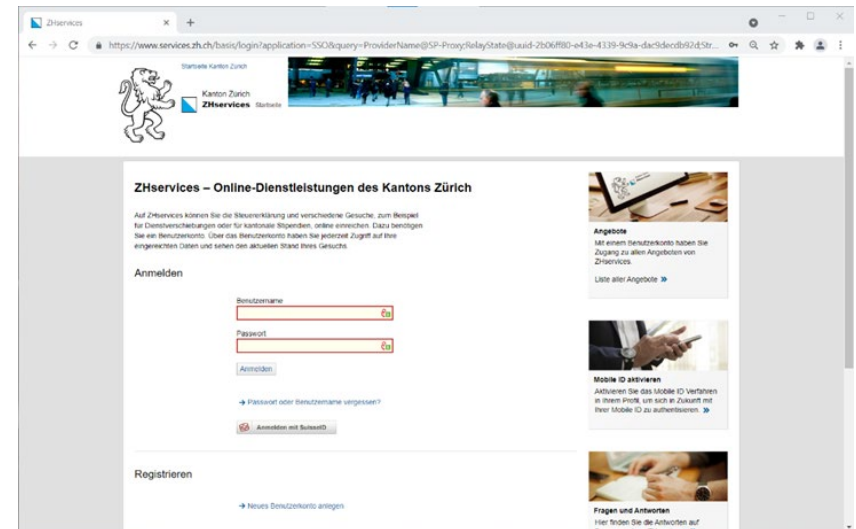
ZHservices ×

https://www.services.zh.ch/basis/login?application=SSO&query=ProviderName@SP-ProxyRelayState@uuid-2b06ff80-e43e-4339-9c9a-dac9decdb92d:5tr...

Startseite Kanton Zürich

Kanton Zürich
ZHservices Startseite

ZHservices – Online-Dienstleistungen des Kantons Zürich

Auf ZHservices können Sie die Steuererklärung und verschiedene Gesuche, zum Beispiel für Dienstverschiebungen oder für kantonale Stipendien, online einreichen. Dazu benötigen Sie ein Benutzerkonto. Über das Benutzerkonto haben Sie jederzeit Zugriff auf Ihre eingereichten Daten und sehen den aktuellen Stand Ihres Gesuchs.

Anmelden

Benutzername

Passwort

Anmelden

→ Passwort oder Benutzername vergessen?

Anmelden mit SuisseID

Registrieren

→ Neues Benutzerkonto anlegen

Angebote
Mit einem Benutzerkonto haben Sie Zugang zu allen Angeboten von ZHservices.

Liste aller Angebote »

Mobile ID aktivieren
Aktivieren Sie das Mobile ID Verfahren in Ihrem Profil, um sich in Zukunft mit Ihrer Mobile ID zu authentisieren. »

Fragen und Antworten
Hier finden Sie die Antworten auf